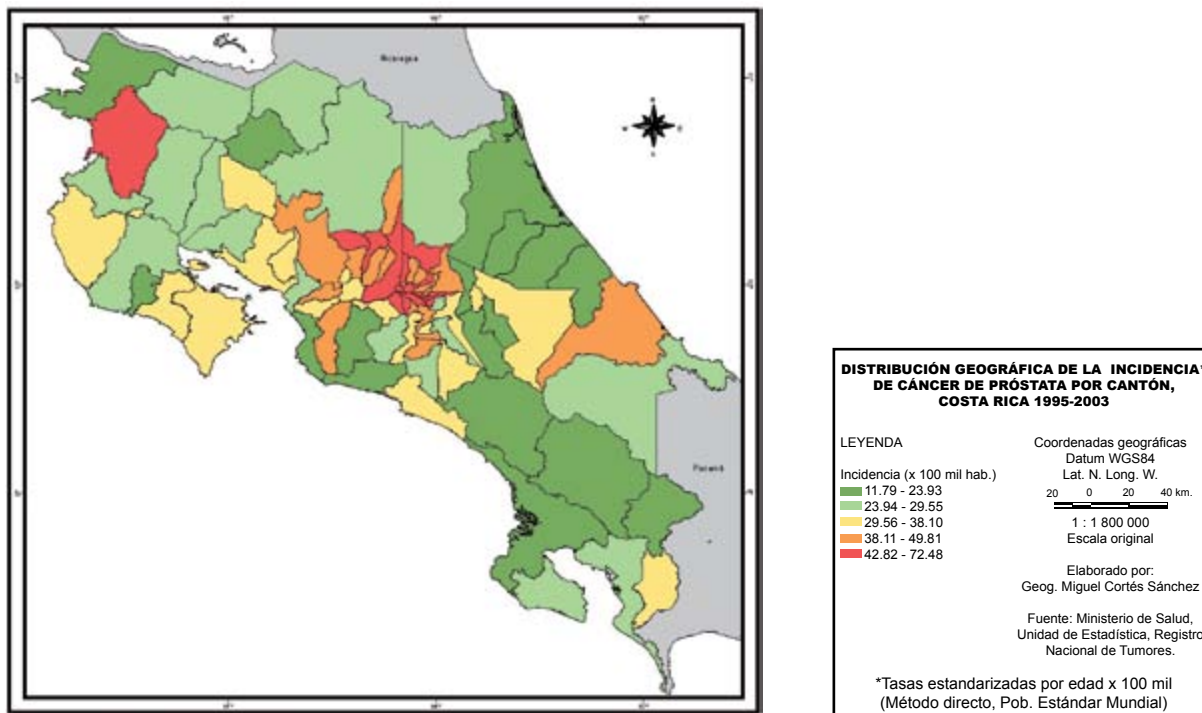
Nicaragua

Panamá

DISTRIBUCIÓN GEOGRÁFICA DE LA INCIDENCIA* DE CÁNCER DE PRÓSTATA POR CANTÓN, COSTA RICA 1995-2003

LEYENDA

Incidencia (x 100 mil hab.)
11.79 - 23.93
23.94 - 29.55
29.56 - 38.10
38.11 - 49.81
42.82 - 72.48

Coordenadas geográficas
Datum WGS84
Lat. N. Long. W.

20 0 20 40 km.

1 : 1 800 000
Escala original

Elaborado por:
Geog. Miguel Cortés Sánchez

Fuente: Ministerio de Salud, Unidad de Estadística, Registro Nacional de Tumores.

*Tasas estandarizadas por edad x 100 mil (Método directo, Pob. Estándar Mundial)